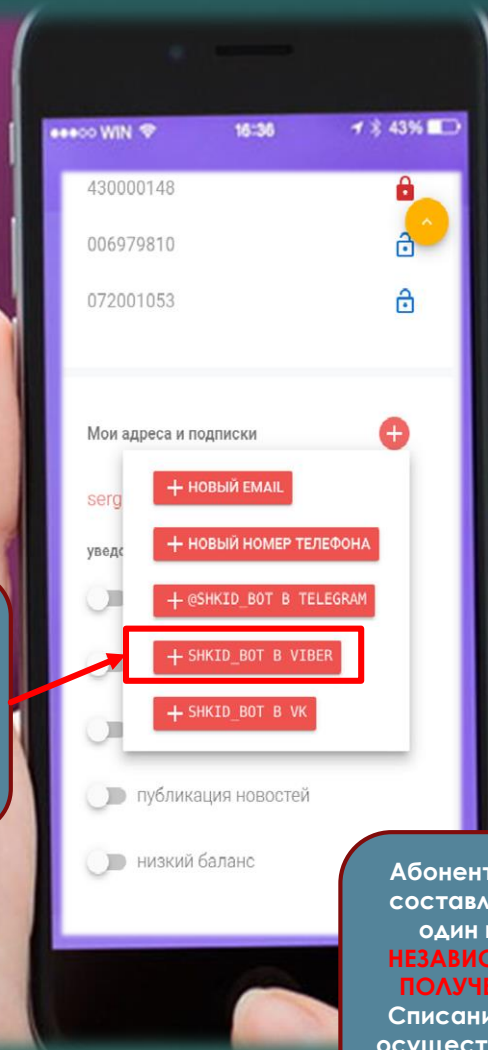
●●●○○ WIN 16:36 43%

430000148

006979810

072001053

Мои адреса и подписки

+ НОВЫЙ EMAIL

serg

+ НОВЫЙ НОМЕР ТЕЛЕФОНА

уведо

+ @SHKID_BOT В TELEGRAM

+ SHKID_BOT В VIBER

+ SHKID_BOT В VK

публикация новостей

низкий баланс

Абонент
составл
один
НЕЗАВИС
ПОЛУЧЕ
Списани
осущест